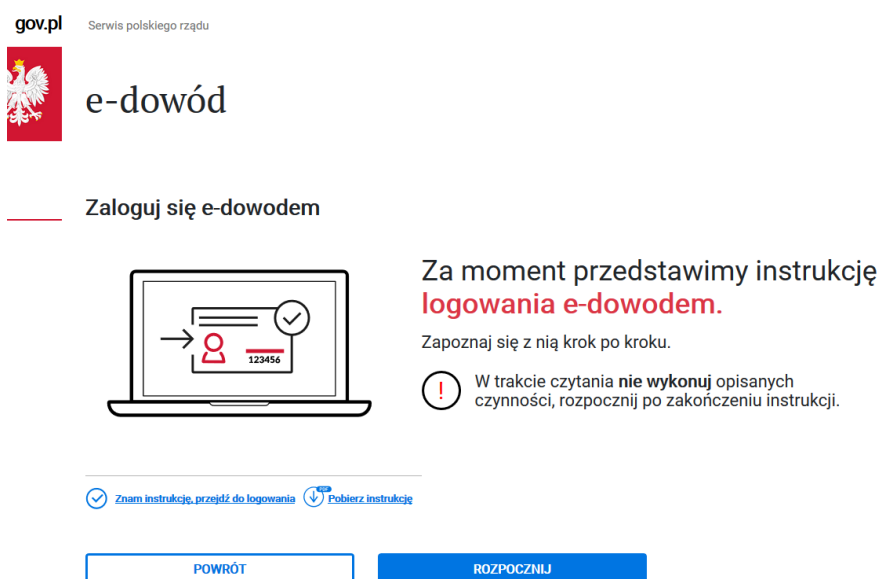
gov.pl Serwis polskiego rządu

e-dowód

Zaloguj się e-dowodem

123456

Za moment przedstawimy instrukcję logowania e-dowodem.

Zapoznaj się z nią krok po kroku.

!

W trakcie czytania **nie wykonuj** opisanych czynności, rozpocznij po zakończeniu instrukcji.

Znam instrukcję, przejdź do logowania

PDF

Pobierz instrukcję

POWRÓT

ROZPOCZNIJ